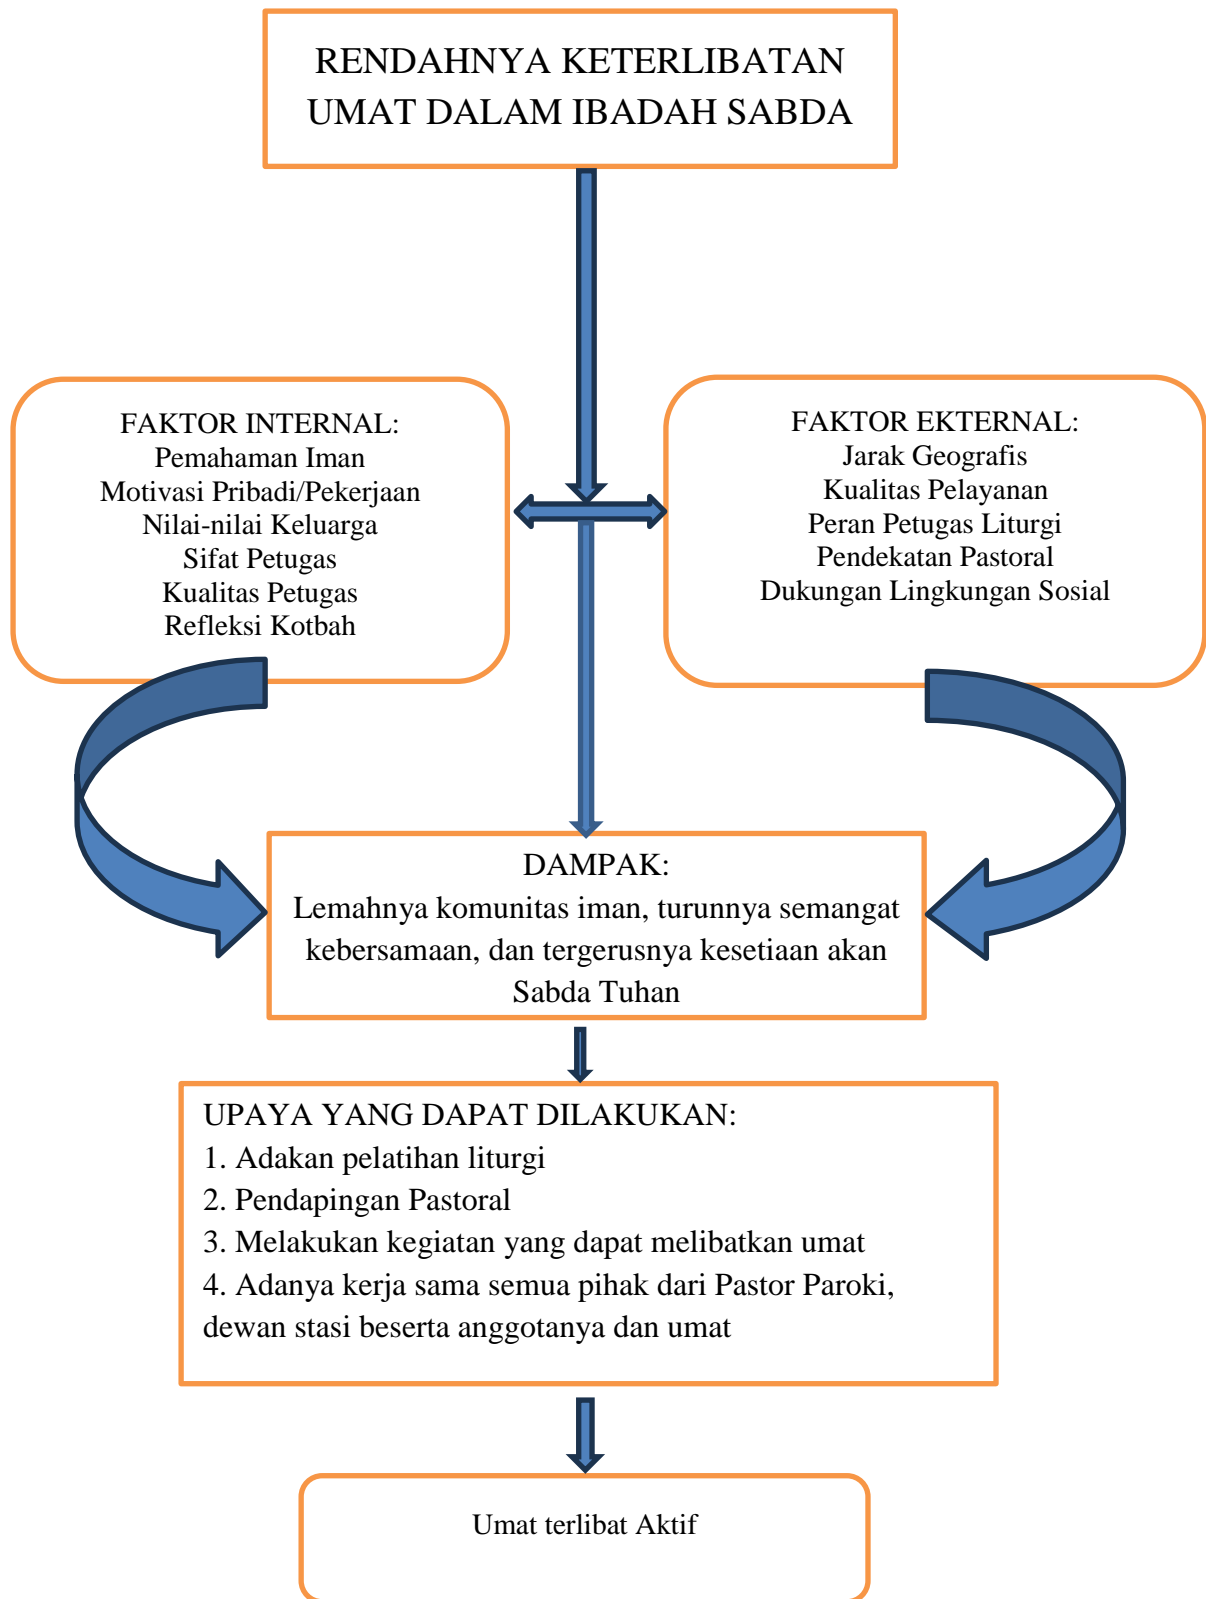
RENDAHNYA KETERLIBATAN UMAT DALAM IBADAH SABDA

FAKTOR INTERNAL:
Pemahaman Iman
Motivasi Pribadi/Pekerjaan
Nilai-nilai Keluarga
Sifat Petugas
Kualitas Petugas
Refleksi Kotbah

FAKTOR EKTERNAL:
Jarak Geografis
Kualitas Pelayanan
Peran Petugas Liturgi
Pendekatan Pastoral
Dukungan Lingkungan Sosial

DAMPAK:
Lemahnya komunitas iman, turunnya semangat kebersamaan, dan tergerusnya kesetiaan akan Sabda Tuhan

UPAYA YANG DAPAT DILAKUKAN:
1. Adakan pelatihan liturgi
2. Pendapingan Pastoral
3. Melakukan kegiatan yang dapat melibatkan umat
4. Adanya kerja sama semua pihak dari Pastor Paroki, dewan stasi beserta anggotanya dan umat

Umat terlibat Aktif